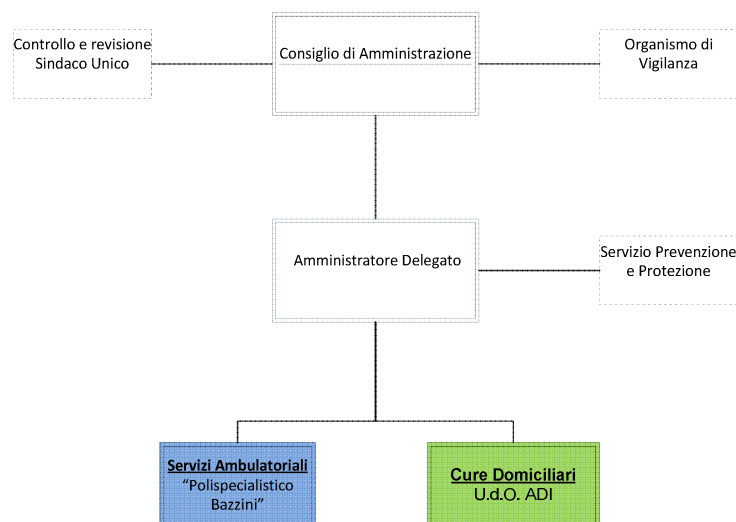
Controllo e revisione Sindaco Unico

Consiglio di Amministrazione

Organismo di Vigilanza

Amministratore Delegato

Servizio Prevenzione e Protezione

Servizi Ambulatoriali
"Polispecialistico Bazzini"

Cure Domiciliari
U.d.O. ADI